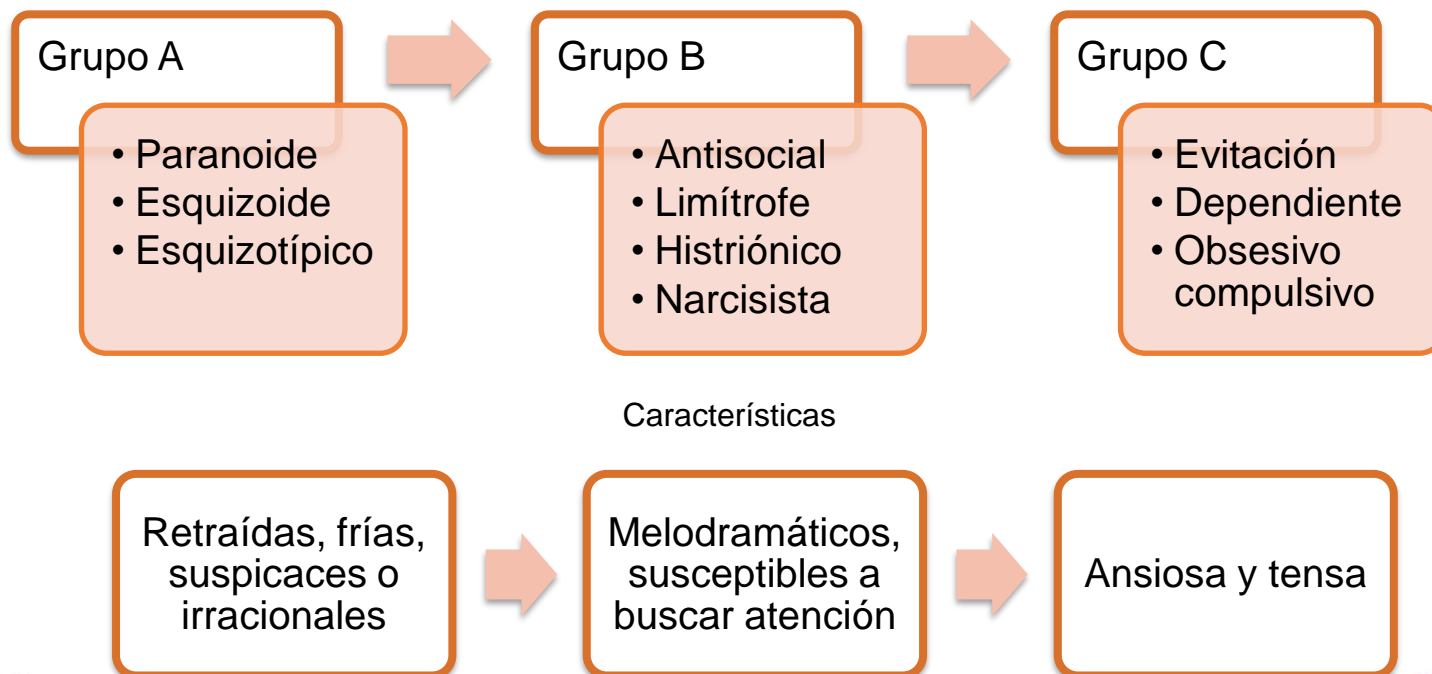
Grupo A

- Paranoide
- Esquizoide
- Esquizotípico

Grupo B

- Antisocial
- Limítrofe
- Histriónico
- Narcisista

Grupo C

- Evitación
- Dependiente
- Obsesivo compulsivo

Características

Retraídas, frías, suspicaces o irracionales

Melodramáticos, susceptibles a buscar atención

Ansiosa y tensa